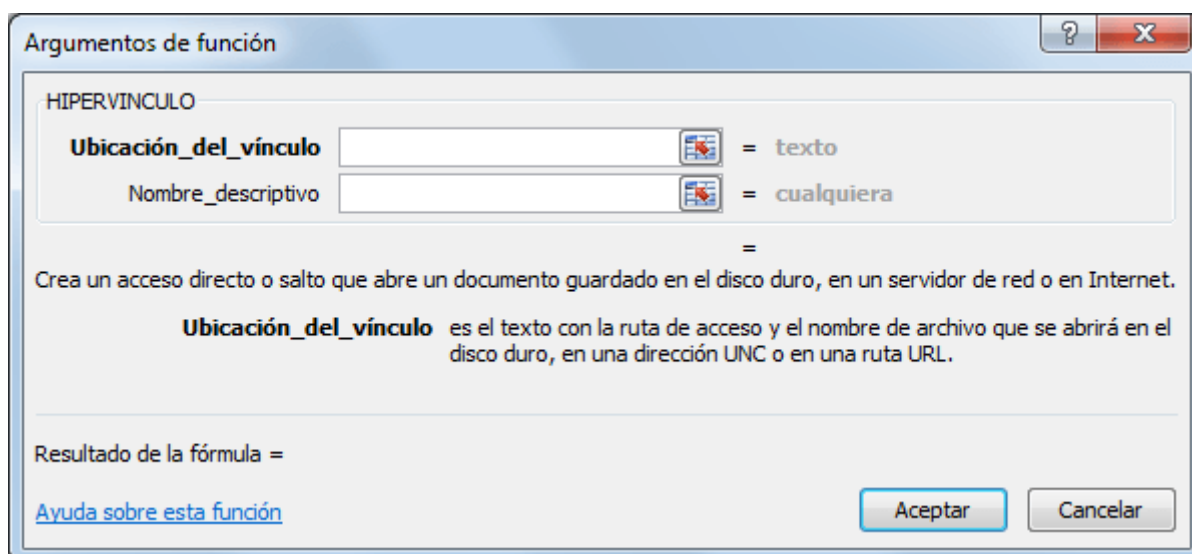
Argumentos de función

?

X

HIPERVINCULO

Ubicación_del_vínculo = texto

Nombre_descriptivo = cualquiera

=

Crea un acceso directo o salto que abre un documento guardado en el disco duro, en un servidor de red o en Internet.

Ubicación_del_vínculo es el texto con la ruta de acceso y el nombre de archivo que se abrirá en el disco duro, en una dirección UNC o en una ruta URL.

Resultado de la fórmula =

Ayuda sobre esta función

Aceptar

Cancelar